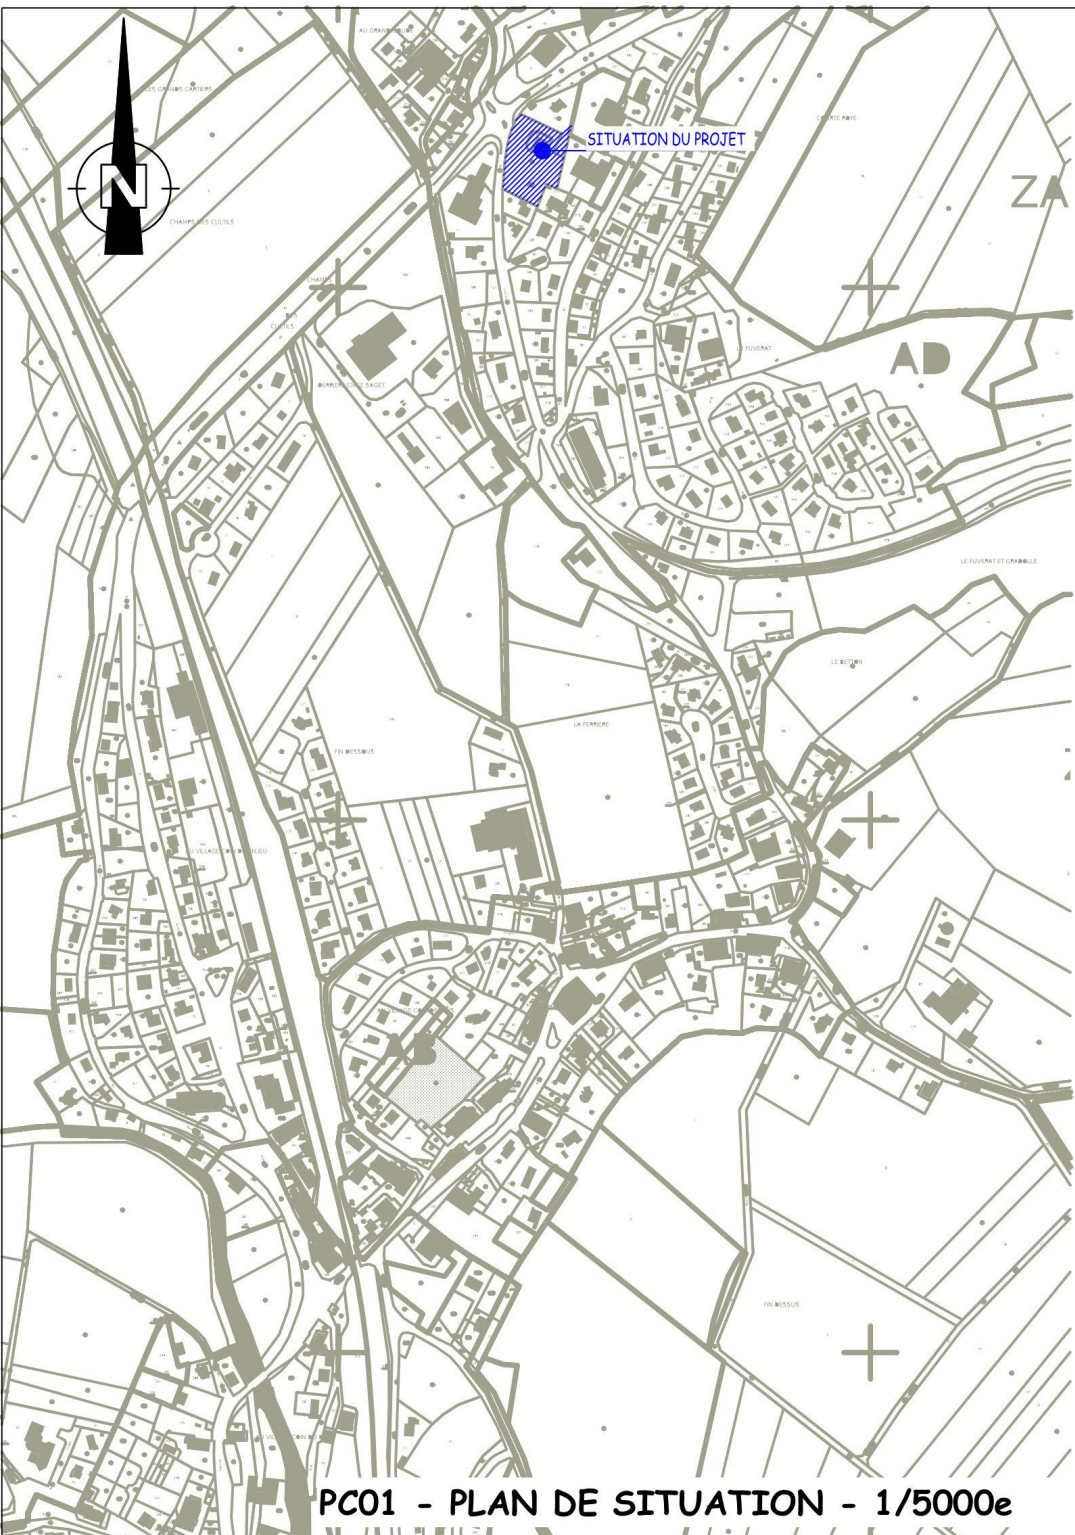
N

AU GRAND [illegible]

LES GRANDS CARTERS

SITUATION DU PROJET

CHANTE RAYE

ZA

CHAMP DES CULTILS

CHAMP DES CULTILS

DERRIERE CHEZ SAGET

LE FUVERAT

AD

LE FUVERAT ET GRABOLLE

LE BETTON

LA FERRIERE

FIN DESSOUS

LE VILLAGE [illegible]

FIN DESSUS

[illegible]

PC01 - PLAN DE SITUATION - 1/5000e